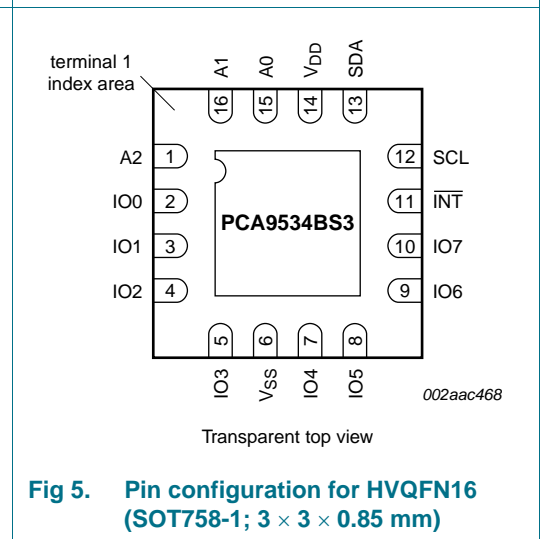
terminal 1
index area

A1 A0 $V_{DD}$ SDA

16 15 14 13

A2 1
IO0 2
IO1 3
IO2 4

PCA9534BS3

12 SCL
11 $\overline{INT}$
10 IO7
9 IO6

5 6 7 8

IO3 $V_{SS}$ IO4 IO5

002aac468

Transparent top view

Fig 5. Pin configuration for HVQFN16 (SOT758-1; $3 \times 3 \times 0.85$ mm)